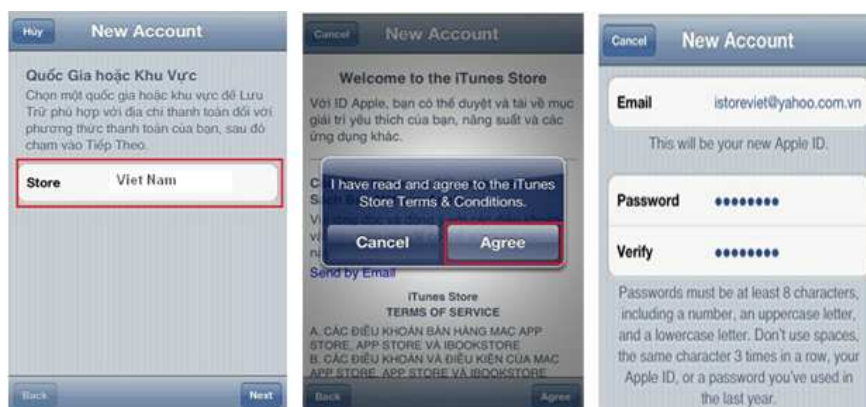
Hủy New Account

Quốc Gia hoặc Khu Vực

Chọn một quốc gia hoặc khu vực để Lưu Trữ phù hợp với địa chỉ thanh toán đối với phương thức thanh toán của bạn, sau đó chạm vào Tiếp Theo.

Store Viet Nam

Back Next

Cancel New Account

Welcome to the iTunes Store

Với ID Apple, bạn có thể duyệt và tải về mục giải trí yêu thích của bạn, năng suất và các ứng dụng khác.

I have read and agree to the iTunes Store Terms & Conditions.

Cancel Agree

Send by Email

iTunes Store
TERMS OF SERVICE

A. CÁC ĐIỀU KHOẢN BÁN HÀNG MAC APP STORE, APP STORE VÀ IBOOKSTORE
B. CÁC ĐIỀU KHOẢN VÀ ĐIỀU KIỆN CỦA MAC APP STORE, APP STORE VÀ IBOOKSTORE

Back Agree

Cancel New Account

Email istoreviet@yahoo.com.vn

This will be your new Apple ID.

Password ••••••••

Verify ••••••••

Passwords must be at least 8 characters, including a number, an uppercase letter, and a lowercase letter. Don't use spaces, the same character 3 times in a row, your Apple ID, or a password you've used in the last year.